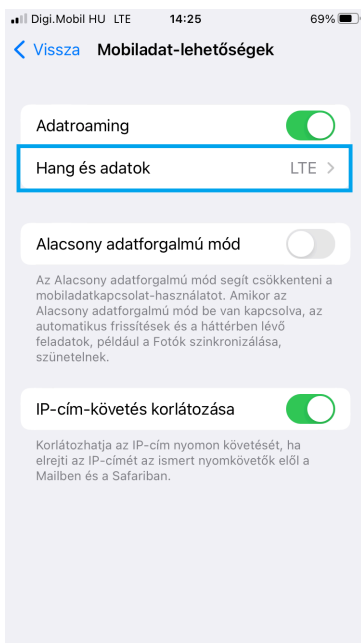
Digi.Mobil HU LTE 14:25 69%

< Vissza Mobiladat-lehetőségek

Adatroaming

Hang és adatok LTE >

Alacsony adatforgalmú mód

Az Alacsony adatforgalmú mód segít csökkenteni a mobiladatkapcsolat-használatot. Amikor az Alacsony adatforgalmú mód be van kapcsolva, az automatikus frissítések és a háttérben lévő feladatok, például a Fotók szinkronizálása, szünetelnek.

IP-cím-követés korlátozása

Korlátozhatja az IP-cím nyomon követését, ha elrejti az IP-címét az ismert nyomkövetők elől a Mailben és a Safariban.